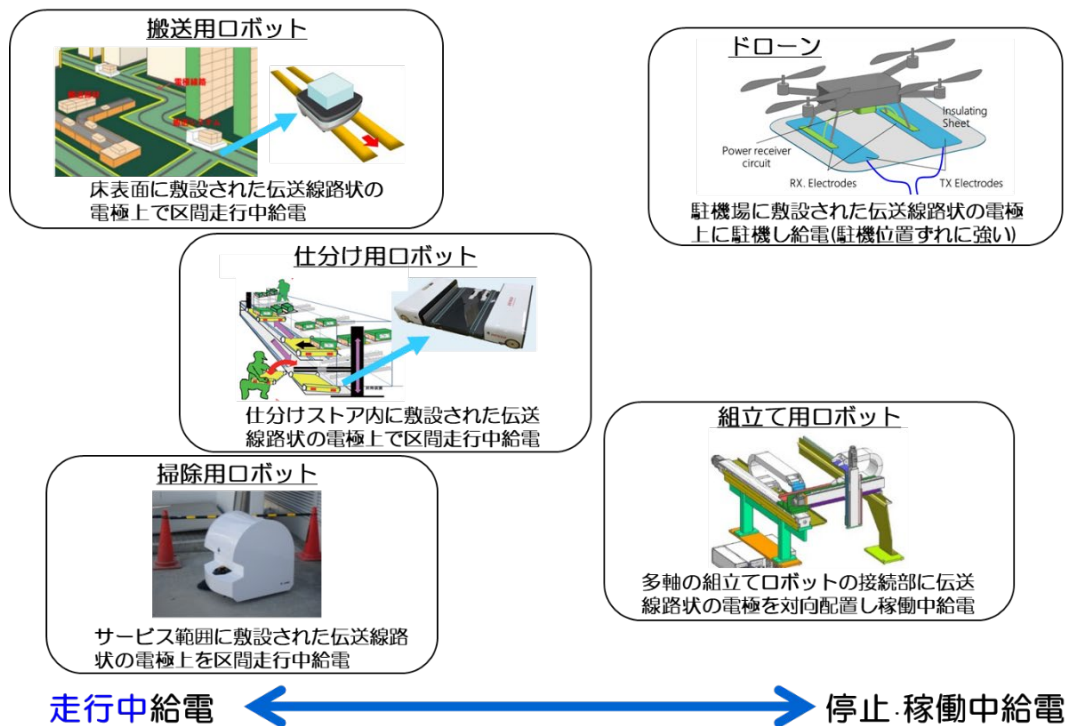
搬送用ロボット

床表面に敷設された伝送線路状の電極上で区間走行中給電

ドローン

Insulating Sheet

Power receiver circuit

RX. Electrodes

TX Electrodes

駐機場に敷設された伝送線路状の電極上に駐機し給電(駐機位置ずれに強い)

仕分け用ロボット

仕分けストア内に敷設された伝送線路状の電極上で区間走行中給電

組立て用ロボット

多軸の組立てロボットの接続部に伝送線路状の電極を対向配置し稼働中給電

掃除用ロボット

サービス範囲に敷設された伝送線路状の電極上を区間走行中給電

走行中給電

停止·稼働中給電